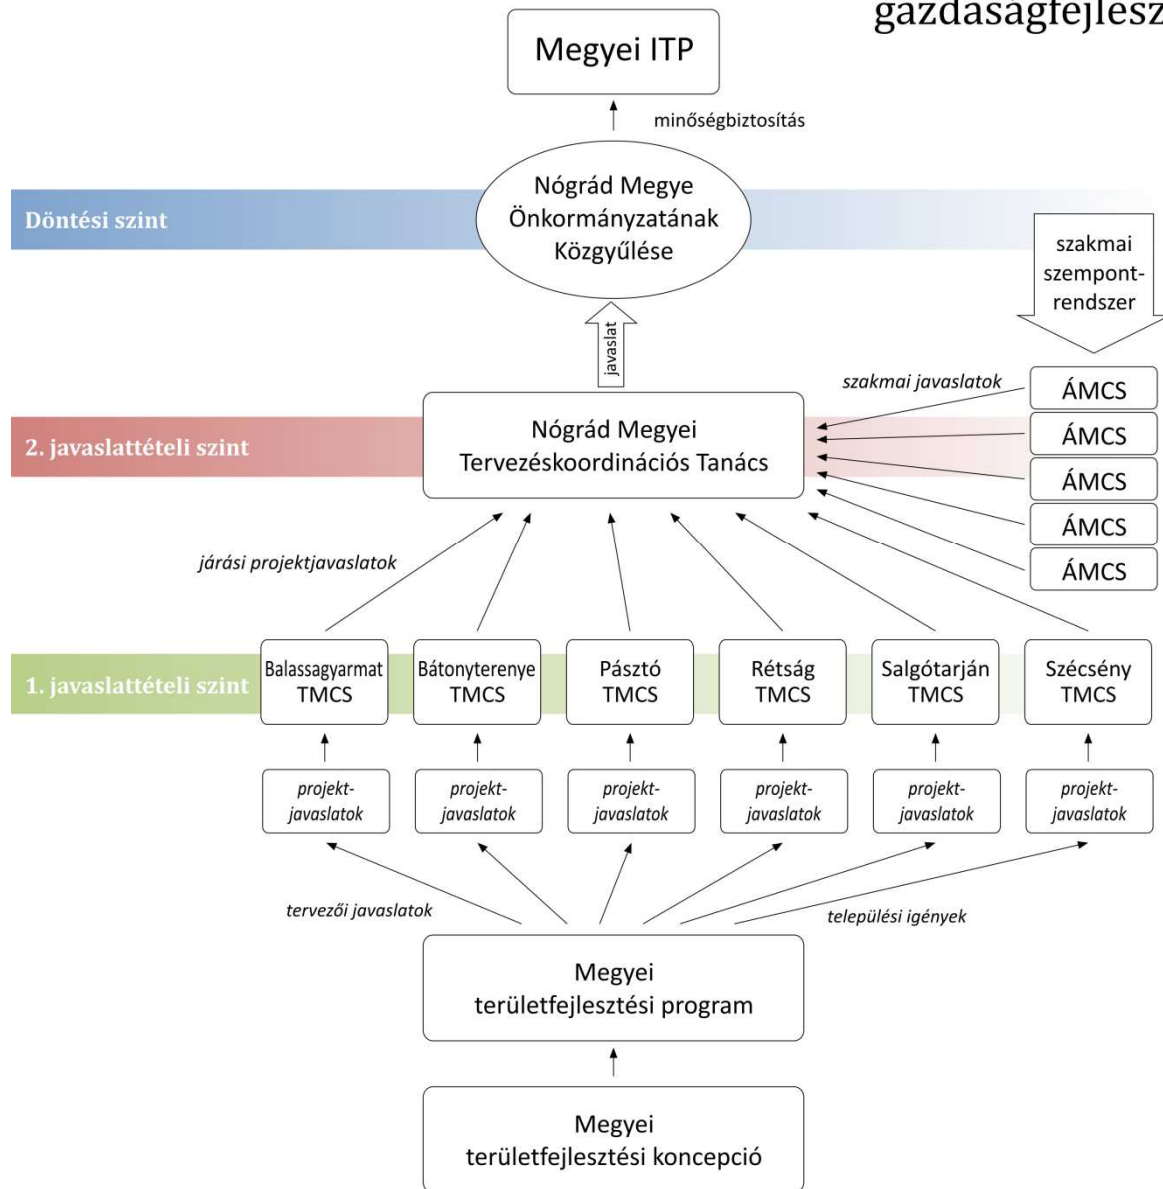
gazdaságfejlesz

Megyei ITP

minőségbiztosítás

Döntési szint

Nógrád Megye Önkormányzatának Közgyűlése

szakmai szempontrendszer

javaslat

szakmai javaslatok

ÁMCS

ÁMCS

ÁMCS

ÁMCS

ÁMCS

2. javaslattételi szint

Nógrád Megyei Tervezéskoordinációs Tanács

járási projektjavaslatok

1. javaslattételi szint

Balassagyarmat TMCS

Bátonyterenye TMCS

Pásztó TMCS

Rétság TMCS

Salgótarján TMCS

Szécsény TMCS

projekt-javaslatok

projekt-javaslatok

projekt-javaslatok

projekt-javaslatok

projekt-javaslatok

projekt-javaslatok

tervezői javaslatok

települési igények

Megyei területfejlesztési program

Megyei területfejlesztési koncepció